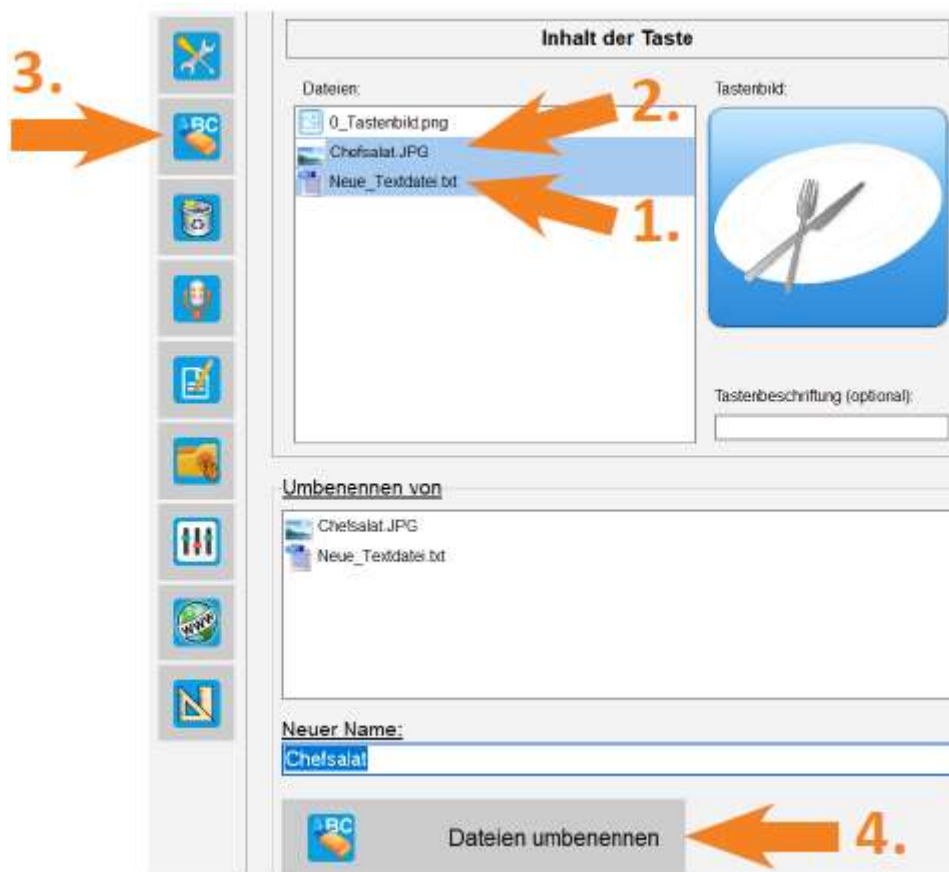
3.

Inhalt der Taste

Dateien:

0_Tastenbild.png
Chefsalat.JPG
Neue_Textdatei.txt

2.

1.

Tastenbild:

Tastenbeschriftung (optional):

Umbenennen von

Chefsalat.JPG
Neue_Textdatei.txt

Neuer Name:

Chefsalat

Dateien umbenennen

4.